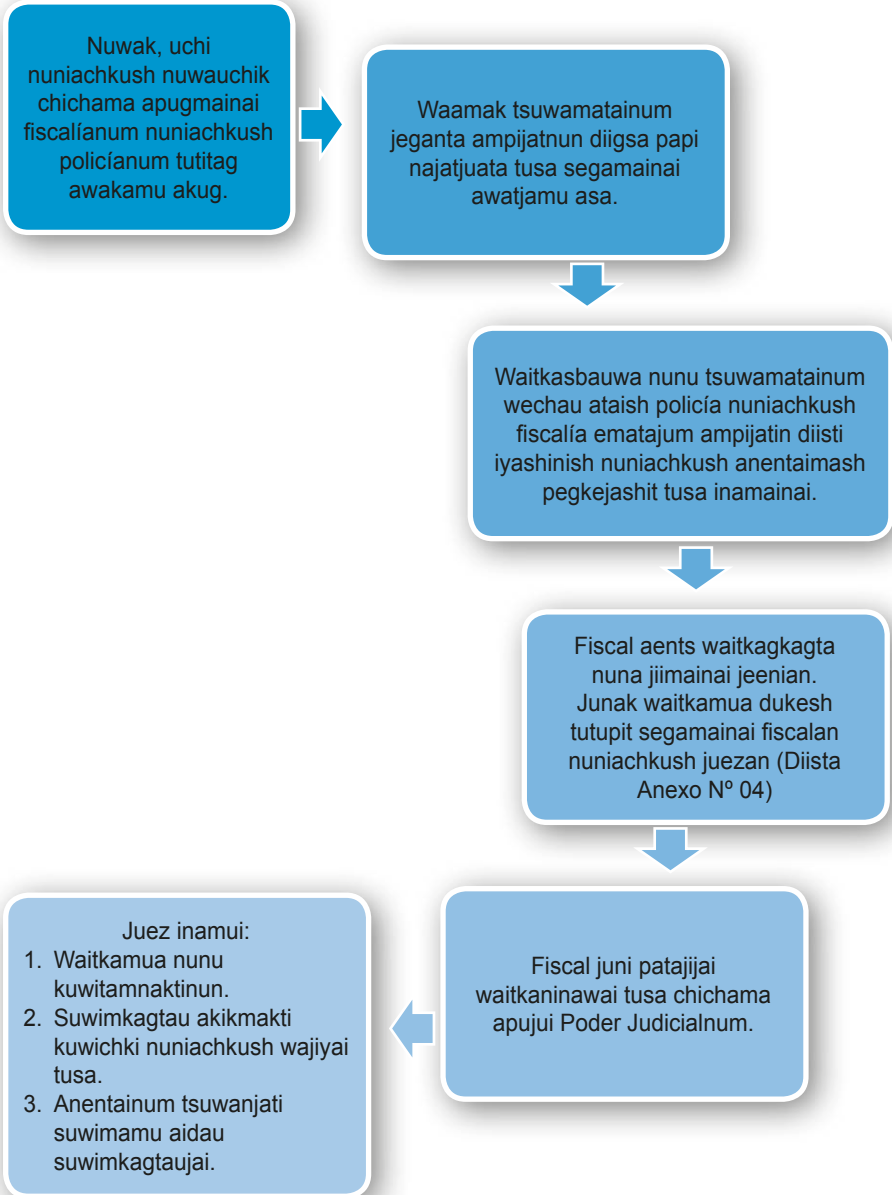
Nuwak, uchi nuniachkush nuwauchik chichama apugmainai fiscalíanum nuniachkush policíanum tutitag awakamu akug.

Waamak tsuwamatainum jeganta ampijatnun diigsa papi najatjuata tusa segamainai awatjamu asa.

Waitkasbauwa nunu tsuwamatainum wechau ataish policía nuniachkush fiscalía ematajum ampijatin diisti iyashinish nuniachkush anentaimash pegkejashit tusa inamainai.

Fiscal aents waitkagkagta nuna jiimainai jeenian. Junak waitkamua dukesh tutupit segamainai fiscalan nuniachkush juezan (Diista Anexo Nº 04)

Fiscal juni patajijai waitkaninawai tusa chichama apujui Poder Judicialnum.

Juez inamui:
1. Waitkamua nunu kuwitamnaktinun.
2. Suwimkagtau akikmakti kuwichki nuniachkush wajiyai tusa.
3. Anentainum tsuwanjati suwimamu aidau suwimkagtaujai.